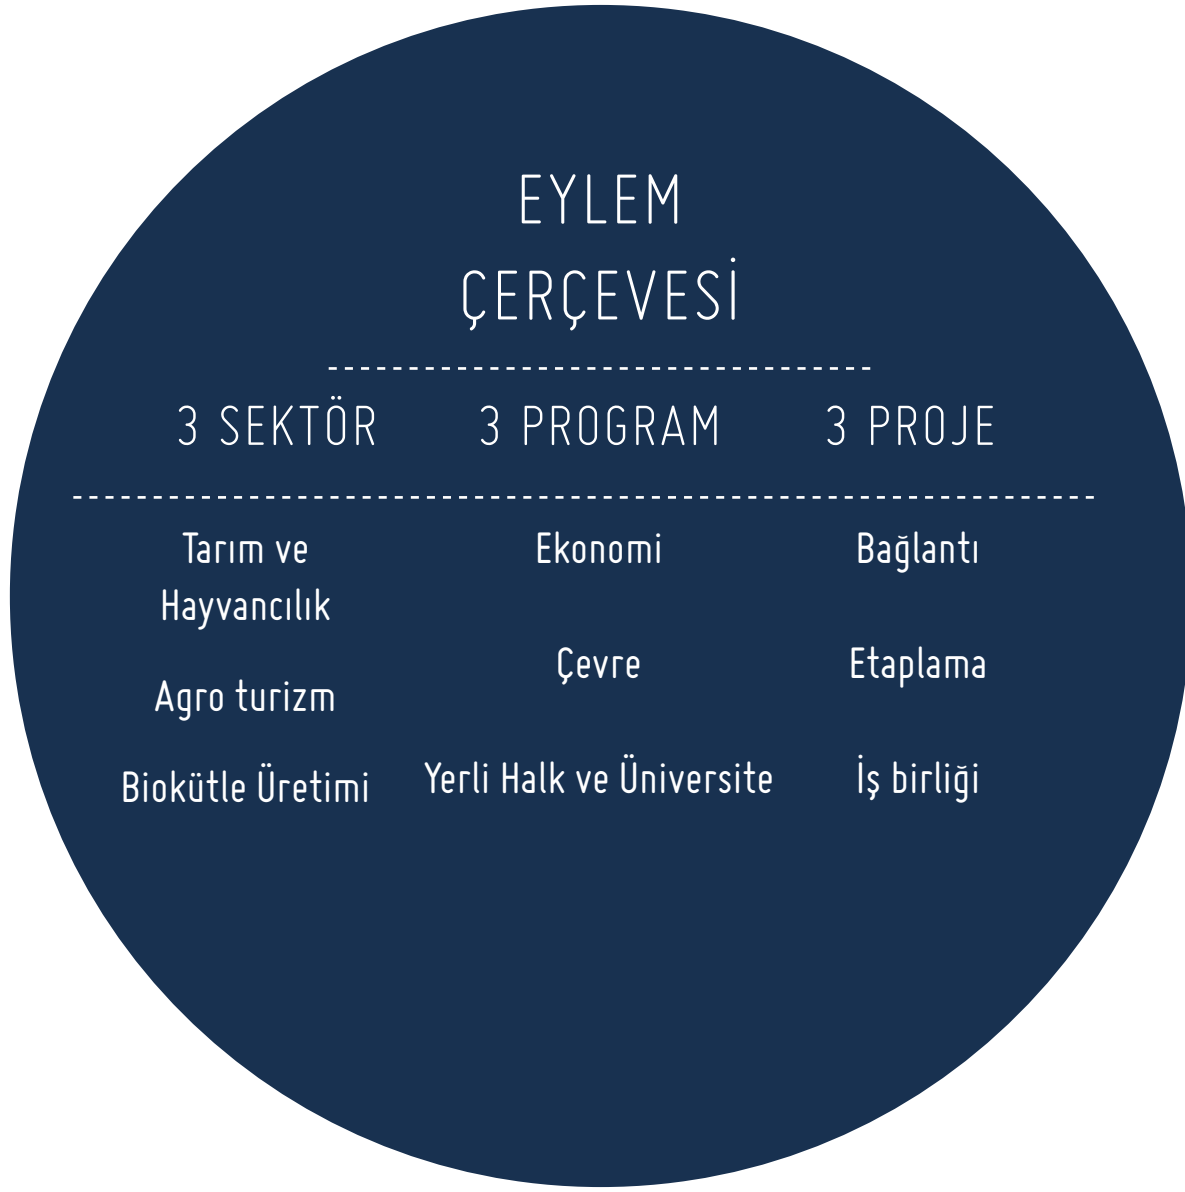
EYLEM ÇERÇEVESİ

| 3 SEKTÖR | 3 PROGRAM | 3 PROJE |
|---|---|---|
| Tarım ve Hayvancılık | Ekonomi | Bağlantı |
| Agro turizm | Çevre | Etaplama |
| Biokütle Üretimi | Yerli Halk ve Üniversite | İş birliği |